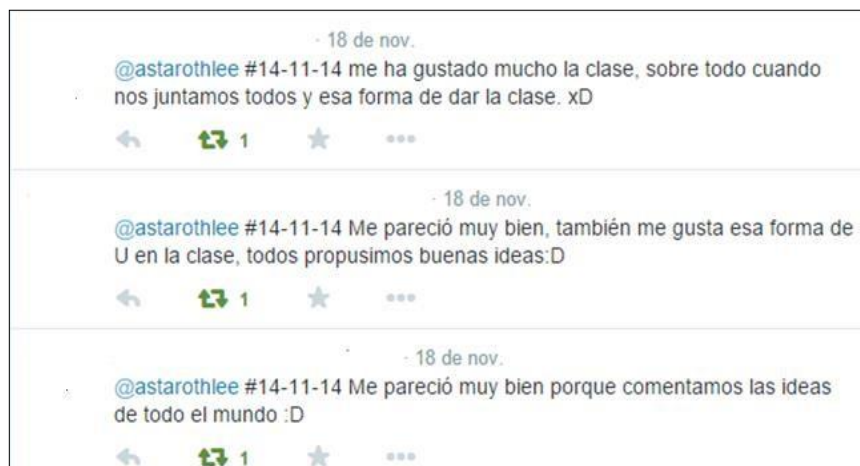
· 18 de nov.

@astarothlee #14-11-14 me ha gustado mucho la clase, sobre todo cuando nos juntamos todos y esa forma de dar la clase. xD

1

· 18 de nov.

@astarothlee #14-11-14 Me pareció muy bien, también me gusta esa forma de U en la clase, todos propusimos buenas ideas:D

1

· 18 de nov.

@astarothlee #14-11-14 Me pareció muy bien porque comentamos las ideas de todo el mundo :D

1